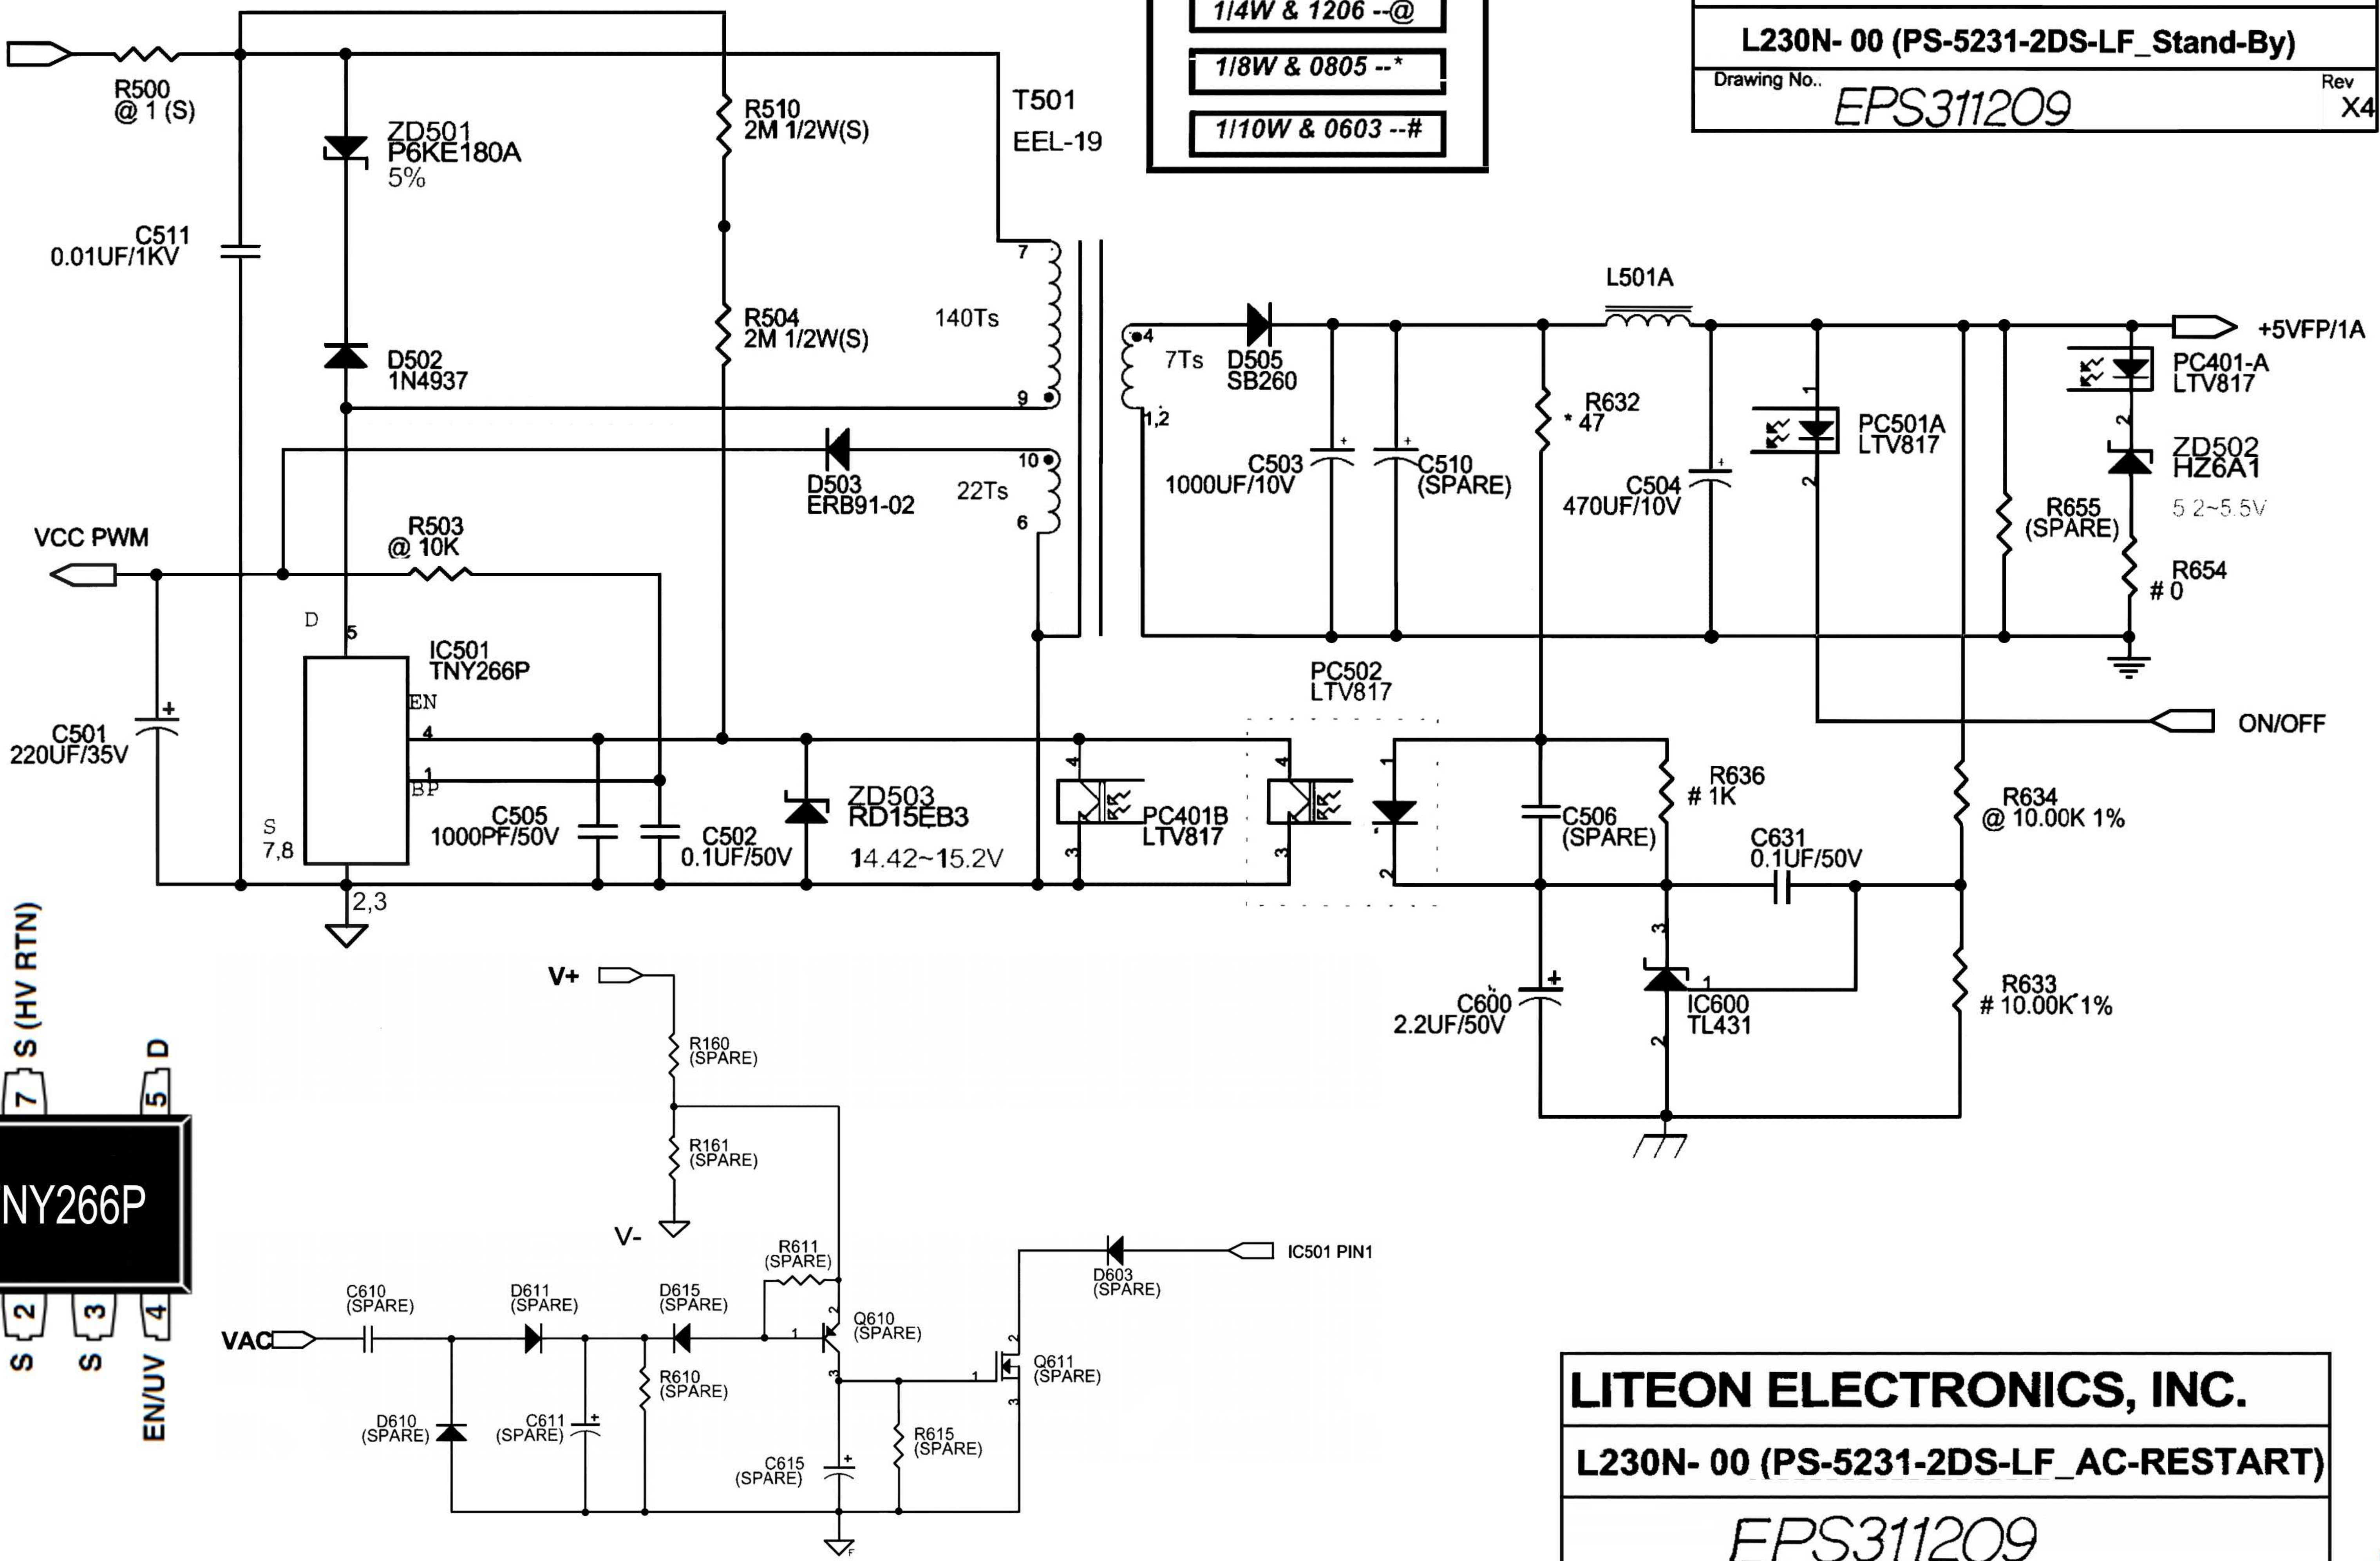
1/4W & 1206 --@
1/8W & 0805 --*
1/10W & 0603 --#

L230N- 00 (PS-5231-2DS-LF_Stand-By)
Drawing No.
EPS311209
Rev
X4

R500
@ 1 (S)
ZD501
P6KE180A
5%
R510
2M 1/2W(S)
T501
EEL-19
C511
0.01UF/1KV
D502
1N4937
R504
2M 1/2W(S)
140Ts
7
9
10
6
22Ts
D503
ERB91-02
L501A
4
7Ts
1,2
D505
SB260
+5VFP/1A
PC401-A
LTV817
R632
* 47
PC501A
LTV817
C503
1000UF/10V
C510
(SPARE)
C504
470UF/10V
ZD502
HZ6A1
5.2~5.5V
R655
(SPARE)
R654
# 0
VCC PWM
R503
@ 10K
D
5
IC501
TNY266P
EN
4
1
BP
S
7,8
2,3
PC502
LTV817
ON/OFF
C501
220UF/35V
C505
1000PF/50V
C502
0.1UF/50V
ZD503
RD15EB3
14.42~15.2V
PC401B
LTV817
C506
(SPARE)
R636
# 1K
C631
0.1UF/50V
R634
@ 10.00K 1%
C600
2.2UF/50V
IC600
TL431
R633
# 10.00K 1%
V+
R160
(SPARE)
R161
(SPARE)
V-
7 S (HV RTN)
5 D
NY266P
2 S
3 S
4 EN/UV
VAC
C610
(SPARE)
D611
(SPARE)
D615
(SPARE)
R611
(SPARE)
Q610
(SPARE)
D603
(SPARE)
IC501 PIN1
Q611
(SPARE)
R610
(SPARE)
D610
(SPARE)
C611
(SPARE)
C615
(SPARE)
R615
(SPARE)

LITEON ELECTRONICS, INC.
L230N- 00 (PS-5231-2DS-LF_AC-RESTART)
EPS311209